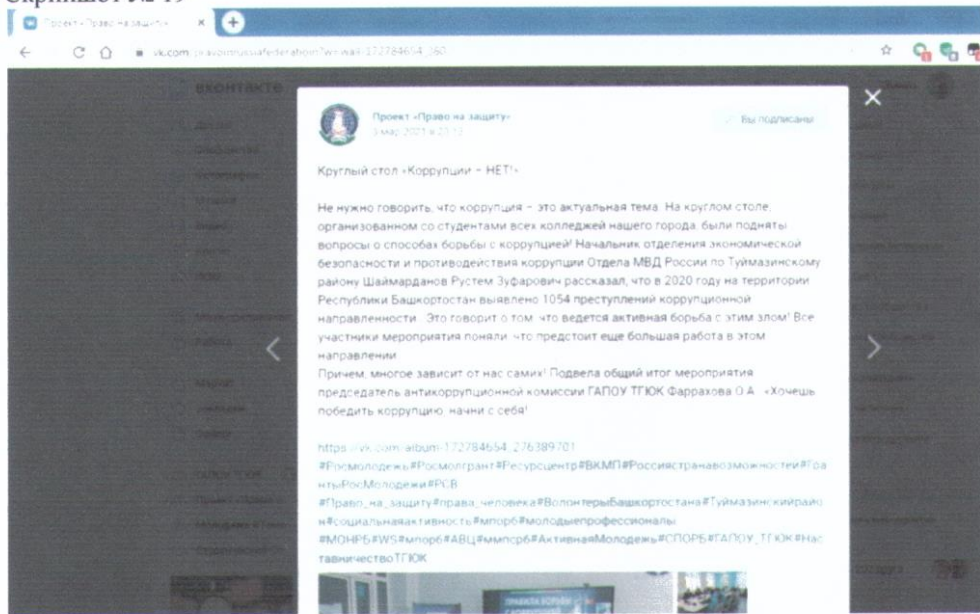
Скриншот № 19

Проект «Право на защиту»

vk.com/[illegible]?w=wall-172784654_360

ВКонтакте

Проект «Право на защиту»
3 мар 2021 в 22:13

Вы подписаны

Круглый стол «Коррупции – НЕТ!»

Не нужно говорить, что коррупция – это актуальная тема. На круглом столе, организованном со студентами всех колледжей нашего города, были подняты вопросы о способах борьбы с коррупцией! Начальник отделения экономической безопасности и противодействия коррупции Отдела МВД России по Туймазинскому району Шаймарданов Рустем Зуфарович рассказал, что в 2020 году на территории Республики Башкортостан выявлено 1054 преступлений коррупционной направленности. Это говорит о том, что ведется активная борьба с этим злом! Все участники мероприятия поняли, что предстоит еще большая работа в этом направлении.
Причем, многое зависит от нас самих! Подвела общий итог мероприятия председатель антикоррупционной комиссии ГАПОУ ТГЮК Фаррахова О.А.: «Хочешь победить коррупцию, начни с себя!

https://vk.com/album-172784654_276389701
#Росмолодежь#Росмолгрант#Ресурсцентр#ВКМП#Россиястранавозможностей#ГрантыРосМолодежи#РСВ
#Право_на_защиту#права_человека#ВолонтерыБашкортостана#Туймазинскийрайон#социальнаяактивность#мпорб#молодыепрофессионалы
#МОНРБ#WS#мпорб#АВЦ#мипрб#АктивнаяМолодежь#СПОРБ#ГАПОУ_ТГЮК#НаставничествоТГЮК

ПРАВИЛА БОРЬБЫ